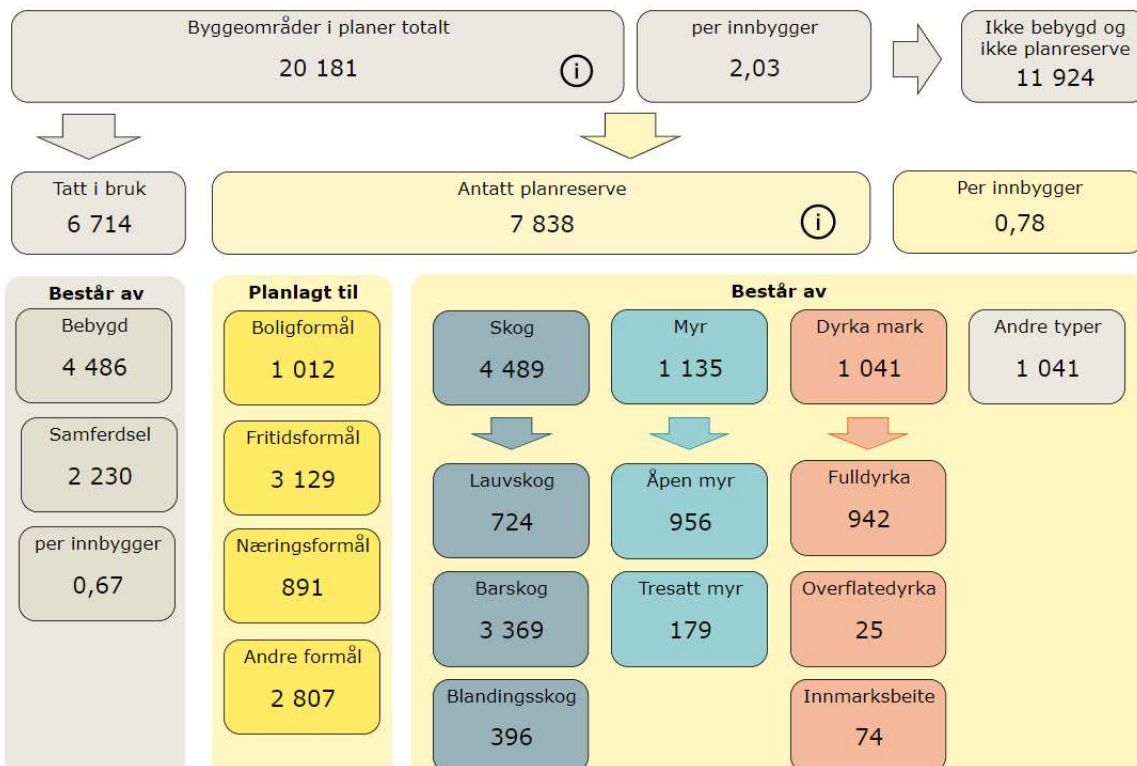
Byggeområder i planer totalt
20 181
i

per innbygger
2,03

Ikke bebygd og ikke planreserve
11 924

Tatt i bruk
6 714

Antatt planreserve
7 838
i

Per innbygger
0,78

Består av

Bebygd
4 486

Samferdsel
2 230

per innbygger
0,67

Planlagt til

Boligformål
1 012

Fritidsformål
3 129

Næringsformål
891

Andre formål
2 807

Består av

Skog
4 489

Myr
1 135

Dyrka mark
1 041

Andre typer
1 041

Lauvskog
724

Åpen myr
956

Fulldyrka
942

Barskog
3 369

Tresatt myr
179

Overflatedyrka
25

Blandingsskog
396

Innmarksbeite
74